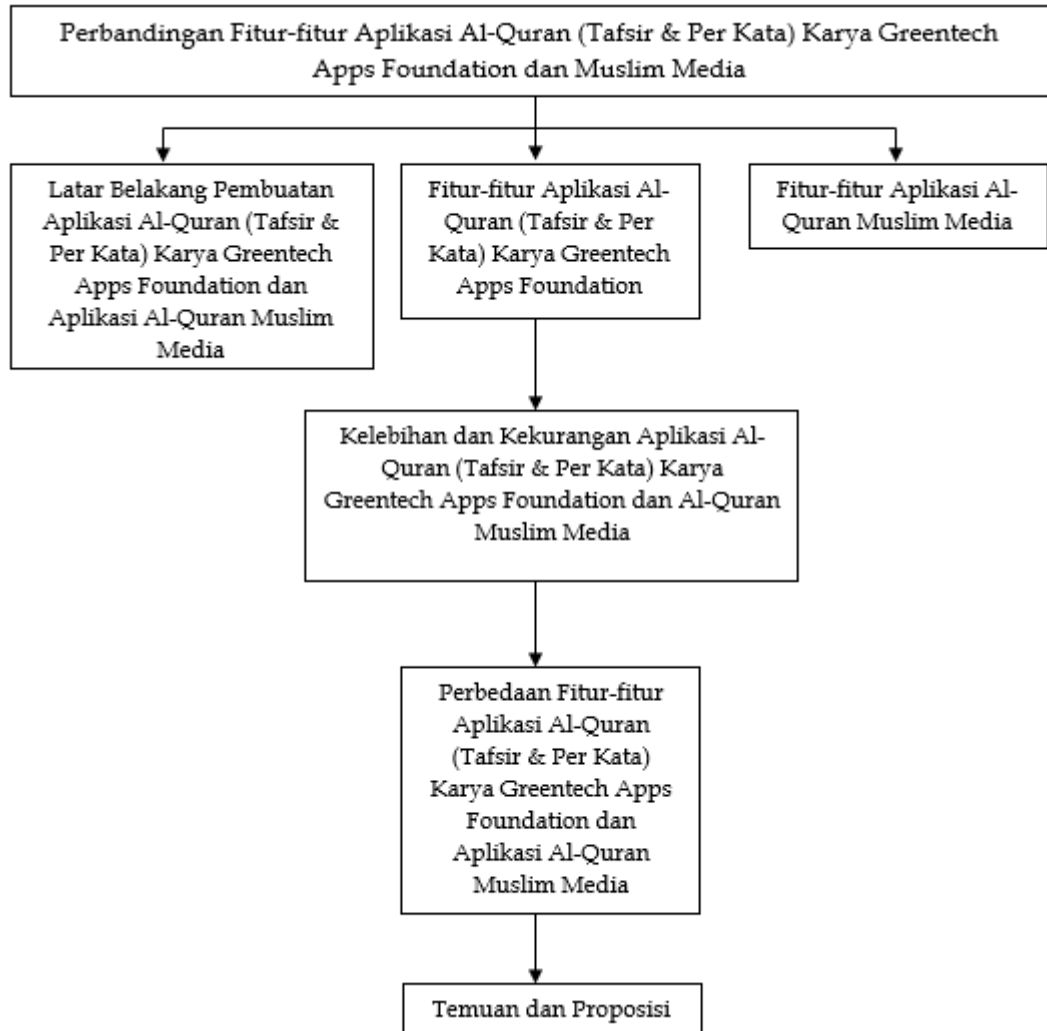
Perbandingan Fitur-fitur Aplikasi Al-Quran (Tafsir & Per Kata) Karya Greentech Apps Foundation dan Muslim Media

Latar Belakang Pembuatan Aplikasi Al-Quran (Tafsir & Per Kata) Karya Greentech Apps Foundation dan Aplikasi Al-Quran Muslim Media

Fitur-fitur Aplikasi Al-Quran (Tafsir & Per Kata) Karya Greentech Apps Foundation

Fitur-fitur Aplikasi Al-Quran Muslim Media

Kelebihan dan Kekurangan Aplikasi Al-Quran (Tafsir & Per Kata) Karya Greentech Apps Foundation dan Al-Quran Muslim Media

Perbedaan Fitur-fitur Aplikasi Al-Quran (Tafsir & Per Kata) Karya Greentech Apps Foundation dan Aplikasi Al-Quran Muslim Media

Temuan dan Proposisi